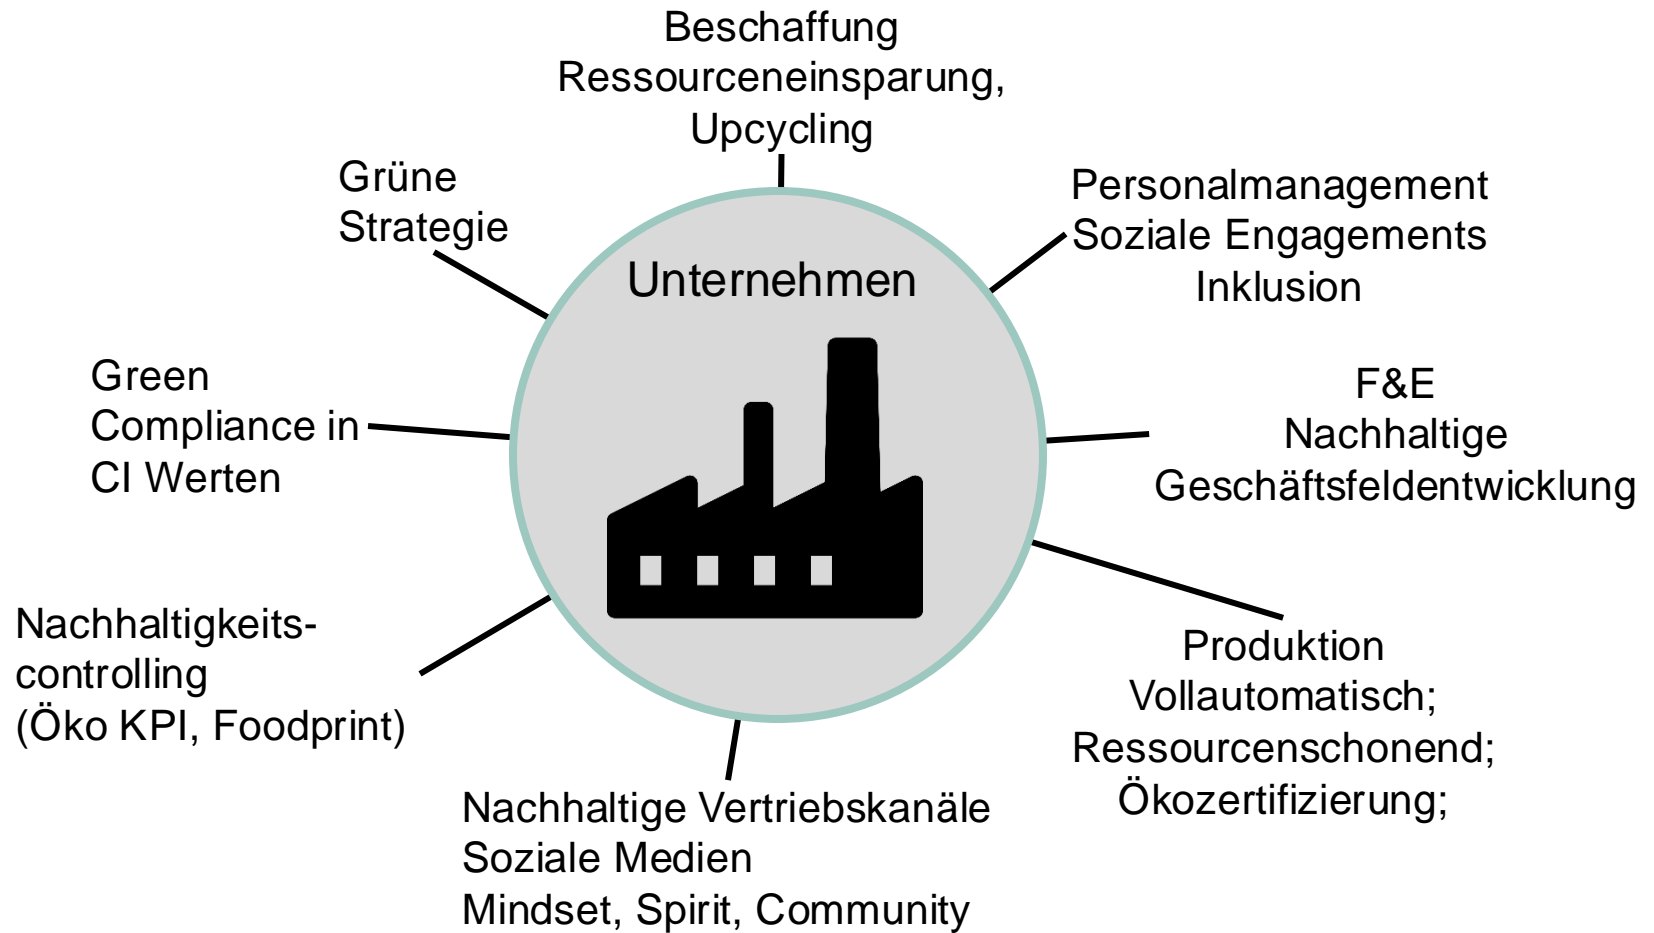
Beschaffung
Ressourceneinsparung,
Upcycling

Grüne
Strategie

Personalmanagement
Soziale Engagements
Inklusion

Unternehmen

Green
Compliance in
CI Werten

F&E
Nachhaltige
Geschäftsfeldentwicklung

Nachhaltigkeitscontrolling
(Öko KPI, Foodprint)

Produktion
Vollautomatisch;
Ressourcenschonend;
Ökozertifizierung;

Nachhaltige Vertriebskanäle
Soziale Medien
Mindset, Spirit, Community